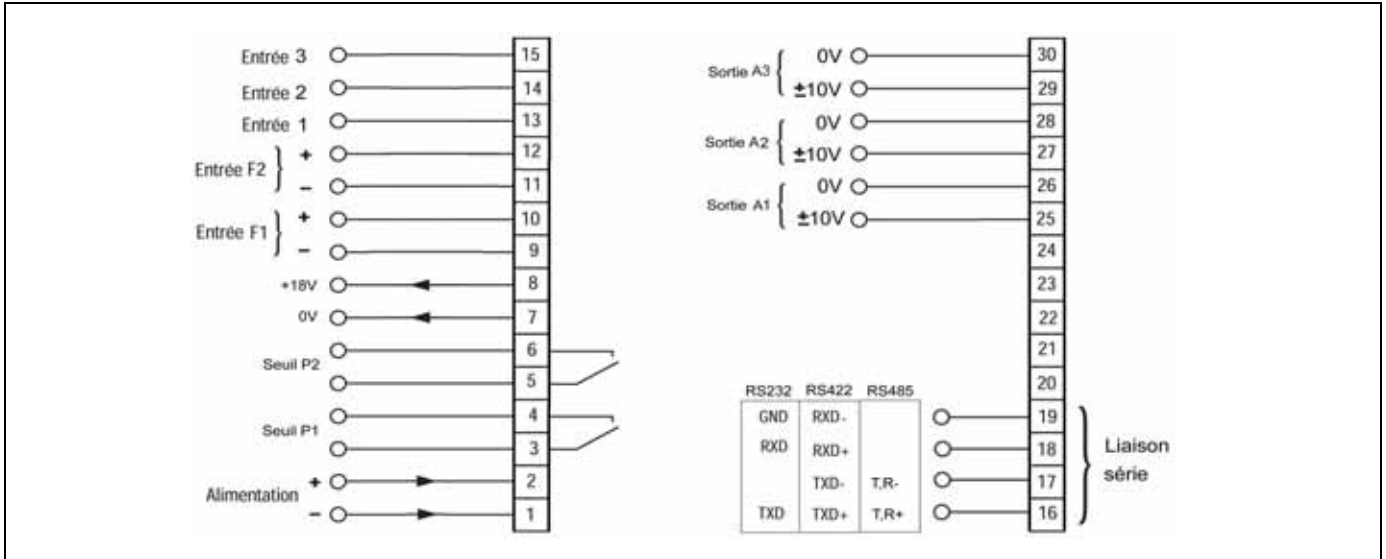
Entrée 3 15
Entrée 2 14
Entrée 1 13
Entrée F2 + 12
– 11
Entrée F1 + 10
– 9
+18V 8
0V 7
Seuil P2 6
5
Seuil P1 4
3
Alimentation + 2
– 1

Sortie A3 0V 30
±10V 29
Sortie A2 0V 28
±10V 27
Sortie A1 0V 26
±10V 25
24
23
22
21
20

| RS232 | RS422 | RS485 |
|---|---|---|
| GND | RXD- | |
| RXD | RXD+ | |
| | TXD- | T,R- |
| TXD | TXD+ | T,R+ |

19
18
17
16
Liaison série